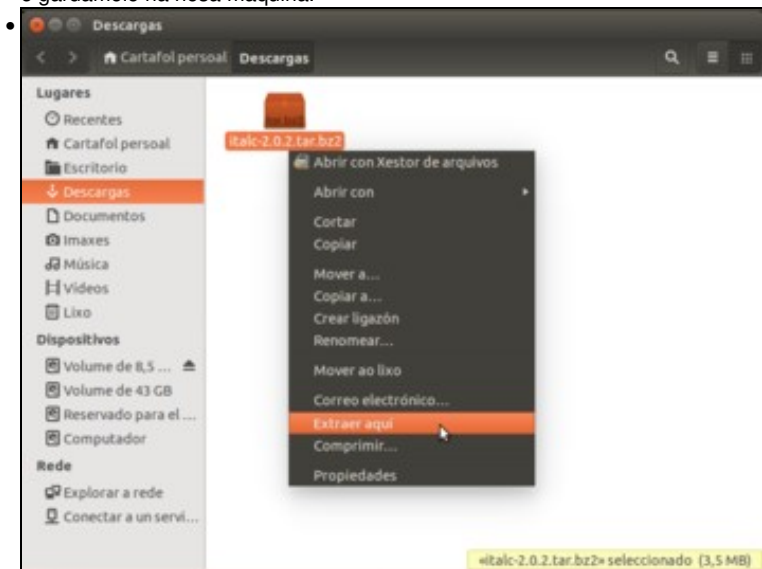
e gardámolo na nosa máquina.

Descargas

Cartafol persoal Descargas

Lugares
Recentes
Cartafol persoal
Escritorio
Descargas
Documentos
Imaxes
Música
Vídeos
Lixo
Dispositivos
Volume de 8,5 ...
Volume de 43 GB
Reservado para el ...
Computador
Rede
Explorar a rede
Conectar a un servi...

italc-2.0.2.tar.bz2

Abrir con Xestor de arquivos
Abrir con
Cortar
Copiar
Mover a...
Copiar a...
Crear ligazón
Renomear...
Mover ao lixo
Correo electrónico...
Extraer aquí
Comprimir...
Propiedades

«italc-2.0.2.tar.bz2» seleccionado (3,5 MB)